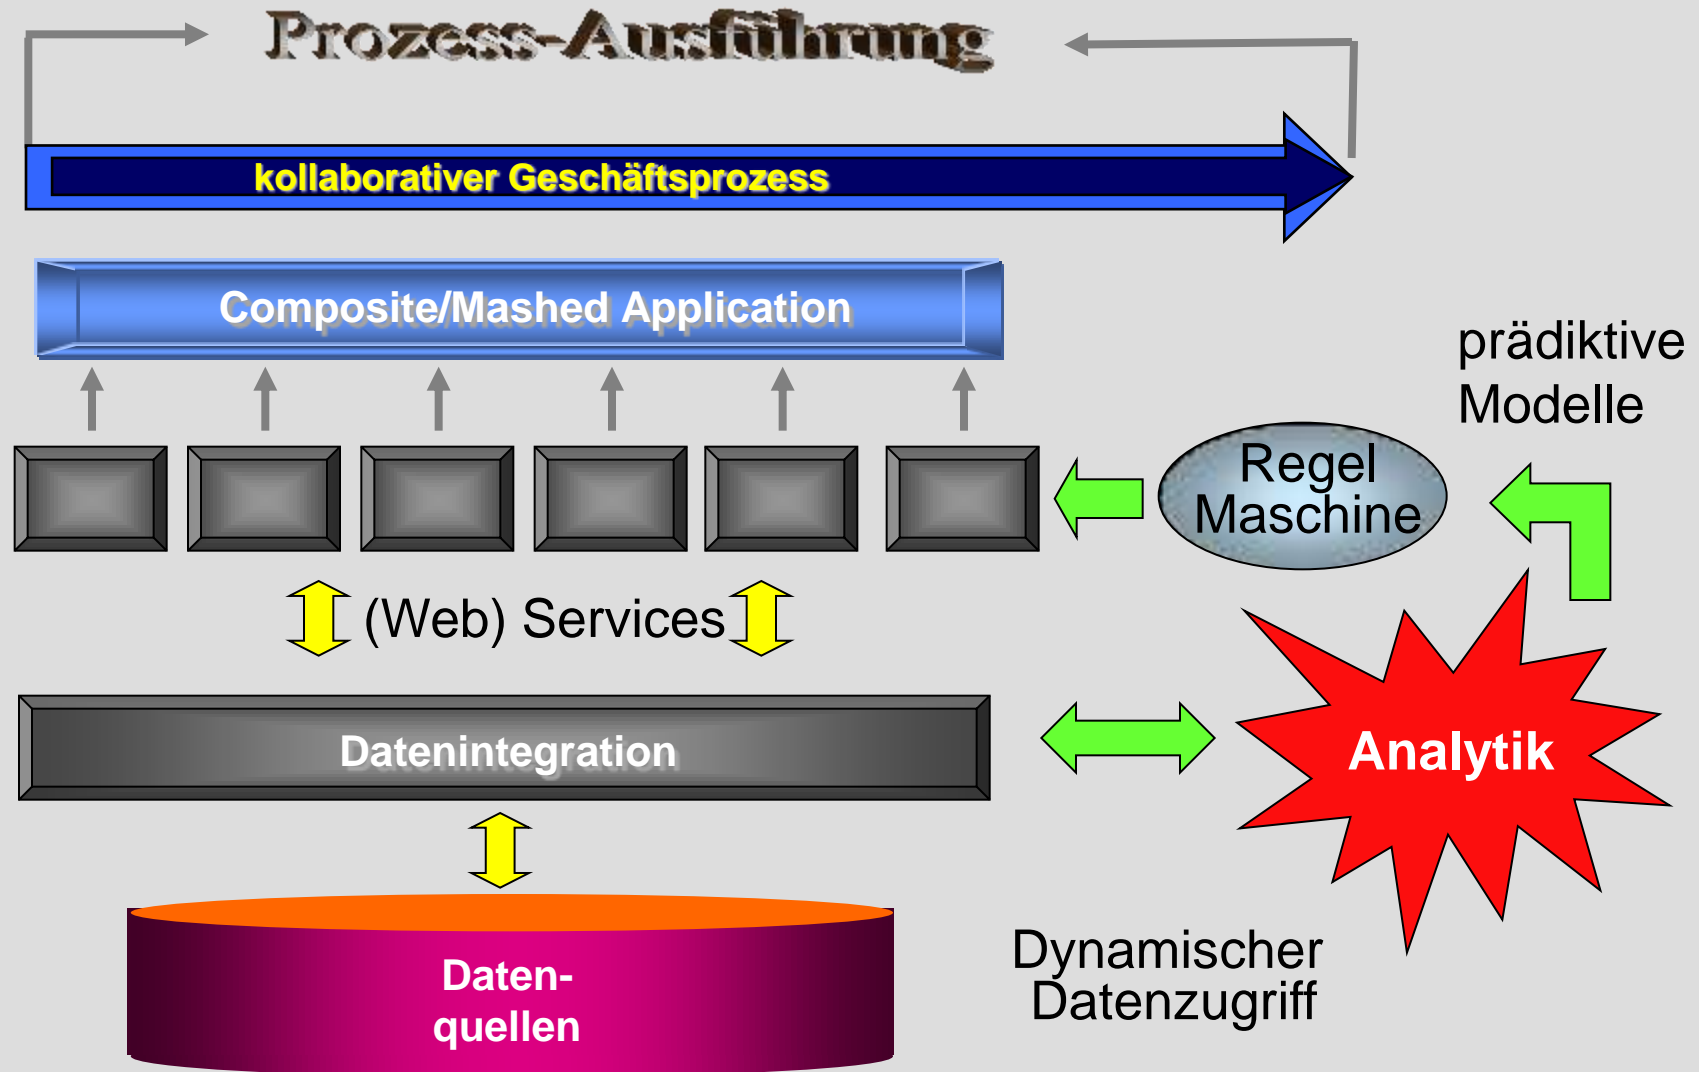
Prozess-Ausführung

kollaborativer Geschäftsprozess

Composite/Mashed Application

prädiktive Modelle

Regel Maschine

(Web) Services

Datenintegration

Analytik

Daten-quellen

Dynamischer Datenzugriff